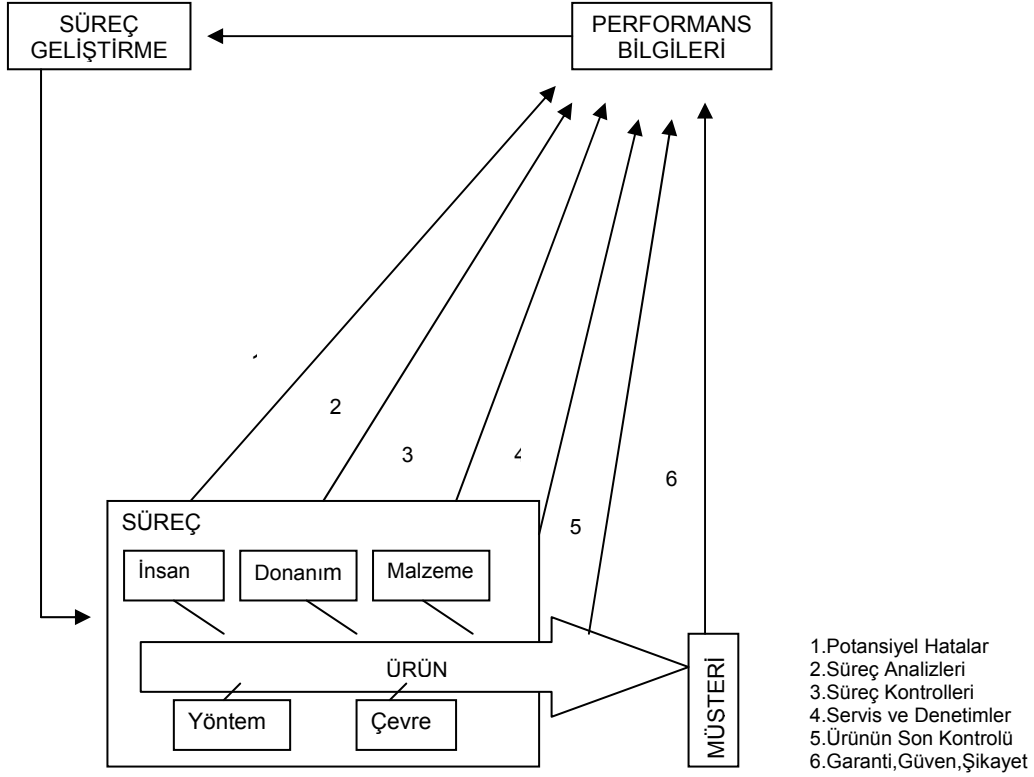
SÜREÇ GELİŞTİRME

PERFORMANS BİLGİLERİ

2

3

4

5

6

SÜREÇ

İnsan

Donanım

Malzeme

ÜRÜN

Yöntem

Çevre

MÜŞTERİ

1.Potansiyel Hatalar
2.Süreç Analizleri
3.Süreç Kontrolleri
4.Servis ve Denetimler
5.Ürünün Son Kontrolü
6.Garanti,Güven,Şikayet